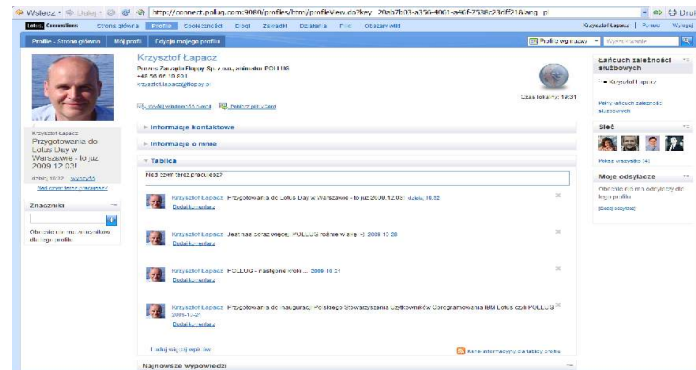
Wstecz · Dalej · http://connect.pollug.com:9080/profiles/html/profileView.do?key=20e7b03-a350-4001-ae0f-2536c23c1f21&lang=pl

Lotus Connections Strona główna Profile Społeczności Blogi Zakładki Działania Pliki Obszar wiki Krzysztof Łapacz | Pomoc | Wyloguj

Profile - Strona główna Mój profil Edycja mojego profilu Profile wg nazwisk Wyszukiwanie

Krzysztof Łapacz
Prezes Zarządu Pollug Sp. z o.o., zatrudniony POLLUG
+48 58 00 10 231
krzysztof.lapacz@pollug.pl

Dodaj do sieci / Pobierz vCard

Czas lokalny: 10:31

Krzysztof Łapacz
Przygotowania do Lotus Day w Warszawie - to już 2009.12.03!
dzisiaj, 10:32 Wyczyść
Najczęściej wyświetlane

Znaczniki
Obecnie nie ma znaczników dla tego profilu

Łańcuch zależności służbowych
Krzysztof Łapacz
Pełny łańcuch zależności służbowych

Informacje kontaktowe

Informacje o mnie

Tablica

Nad czym teraz pracujesz?

Krzysztof Łapacz Przygotowania do Lotus Day w Warszawie - to już 2009.12.03! dzisiaj, 10:32
Dodaj komentarz

Krzysztof Łapacz Jest nas coraz więcej, POLLUG rośnie w siłę 2009-12-20
Dodaj komentarz

Krzysztof Łapacz POLLUG - nastąpiło wiele ... 2009-10-21
Dodaj komentarz

Krzysztof Łapacz Przygotowania do inauguracji Polskiego Stowarzyszenia Użytkowników Oprogramowania IBM Lotus czyli POLLUG 2009-10-07
Dodaj komentarz

Sieć
Pokaż wszystko (4)

Moje odsyłacze
Obecnie nie ma odsyłaczy dla tego profilu
Dodaj odsyłacz

Następne wpisy

Kanał informacyjny dla tablicy profilu

Najnowsze wypowiedzi